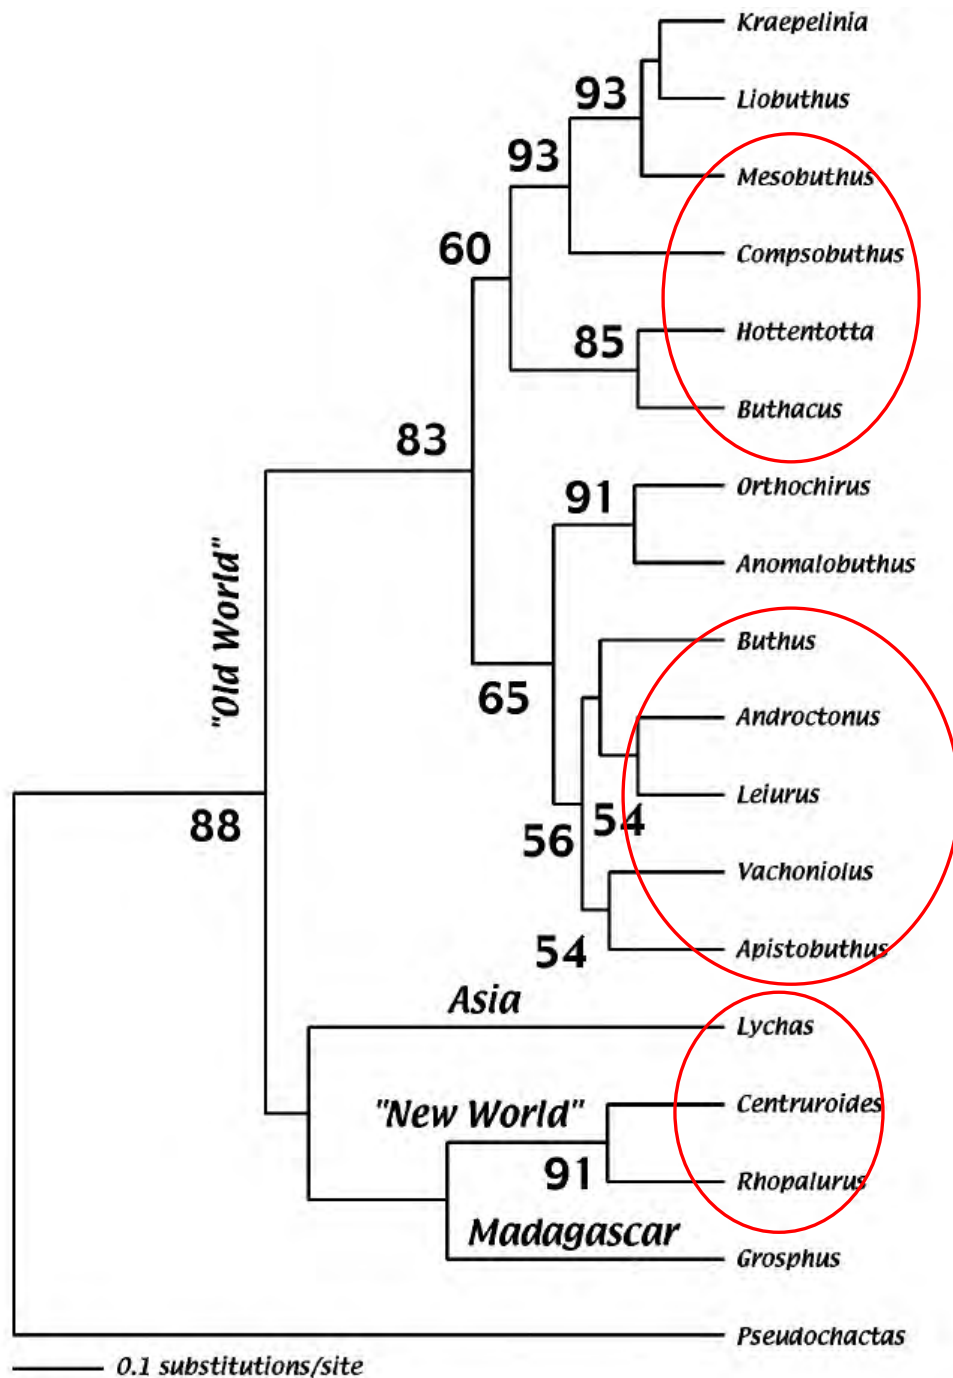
Kraepelinia
93
Liobuthus
93
Mesobuthus
60
Compsobuthus
85
Hottentotta
83
Buthacus
91
Orthochirus
"Old World"
Anomalobuthus
Buthus
65
Androctonus
Leiurus
88
56
54
Vachoniolus
54
Apistobuthus
Asia
Lychas
"New World"
Centruroides
91
Rhopalurus
Madagascar
Grosphus
Pseudochactas
0.1 substitutions/site